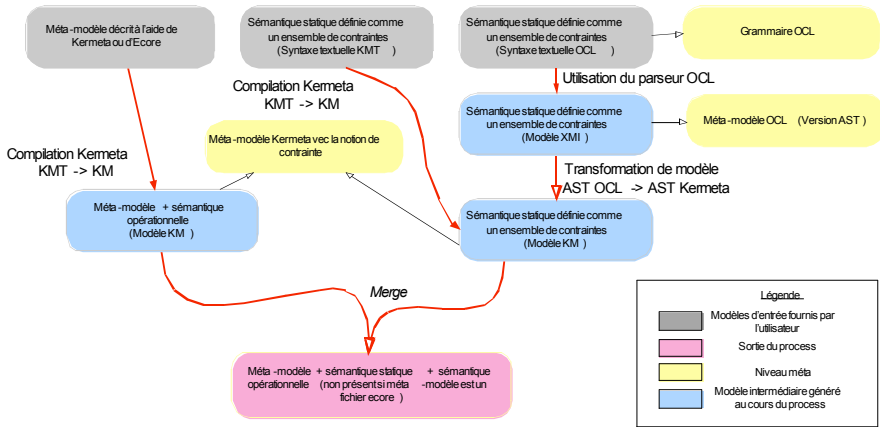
Méta -modèle décrit à l'aide de Kermeta ou d'Ecore

Sémantique statique définie comme un ensemble de contraintes (Syntaxe textuelle KMT )

Sémantique statique définie comme un ensemble de contraintes (Syntaxe textuelle OCL )

Grammaire OCL

Utilisation du parseur OCL

Compilation Kermeta KMT -> KM

Sémantique statique définie comme un ensemble de contraintes (Modèle XMI )

Méta -modèle OCL (Version AST )

Méta -modèle Kermeta vec la notion de contrainte

Compilation Kermeta KMT -> KM

Transformation de modèle AST OCL -> AST Kermeta

Méta -modèle + sémantique opérationnelle (Modèle KM )

Sémantique statique définie comme un ensemble de contraintes (Modèle KM )

Merge

Méta -modèle + sémantique statique + sémantique opérationnelle (non présents si méta -modèle est un fichier ecore )

Légende

Modèles d'entrée fournis par l'utilisateur

Sortie du process

Niveau méta

Modèle intermédiaire généré au cours du process